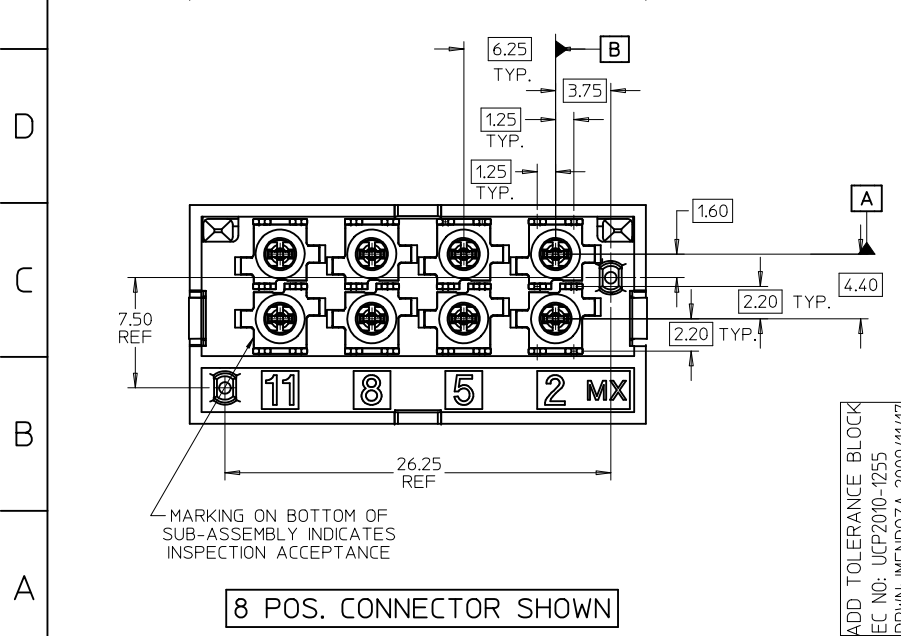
D

C

B

A

6.25
TYP.

B

3.75

1.25
TYP.

1.25
TYP.

1.60

A

4.40

2.20 TYP.

2.20 TYP.

7.50
REF

11 8 5 2 MX

26.25
REF

MARKING ON BOTTOM OF SUB-ASSEMBLY INDICATES INSPECTION ACCEPTANCE

8 POS. CONNECTOR SHOWN

ADD TOLERANCE BLOCK
EC NO: UCP2010-1255
DRWN: JMENDOZA 2009/11/17